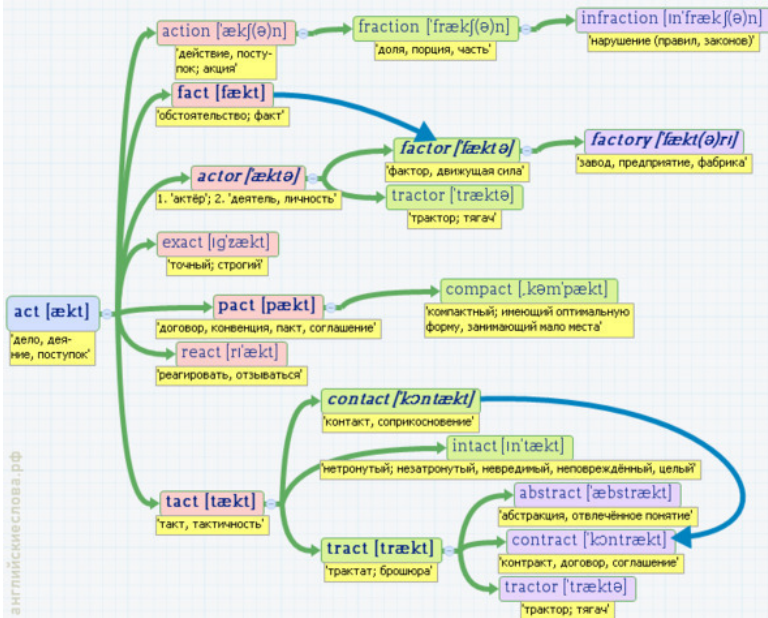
action [ˈækʃ(ə)n]
'действие, поступок; акция'

fraction [ˈfrækʃ(ə)n]
'доля, порция, часть'

infraction [ɪnˈfrækʃ(ə)n]
'нарушение (правил, законов)'

fact [fækt]
'обстоятельство; факт'

factor [ˈfæktə]
'фактор, движущая сила'

factory [ˈfækt(ə)rɪ]
'завод, предприятие, фабрика'

actor [ˈæktə]
1. 'актёр'; 2. 'деятель, личность'

tractor [ˈtræktə]
'трактор; тягач'

exact [ɪgˈzækt]
'точный; строгий'

act [ækt]
'дело, деяние, поступок'

pact [pækt]
'договор, конвенция, пакт, соглашение'

compact [ˌkəmˈpækt]
'компактный; имеющий оптимальную форму, занимающий мало места'

react [rɪˈækt]
'реагировать, отзываться'

contact [ˈkɔntækt]
'контакт, соприкосновение'

intact [ɪnˈtækt]
'нетронутый; незатронутый, невредимый, неповреждённый, целый'

tact [tækt]
'такт, тактичность'

abstract [ˈæbstrækt]
'абстракция, отвлечённое понятие'

contract [ˈkɔntrækt]
'контракт, договор, соглашение'

tract [trækt]
'трактат; брошюра'

tractor [ˈtræktə]
'трактор; тягач'

английскиеслова.рф